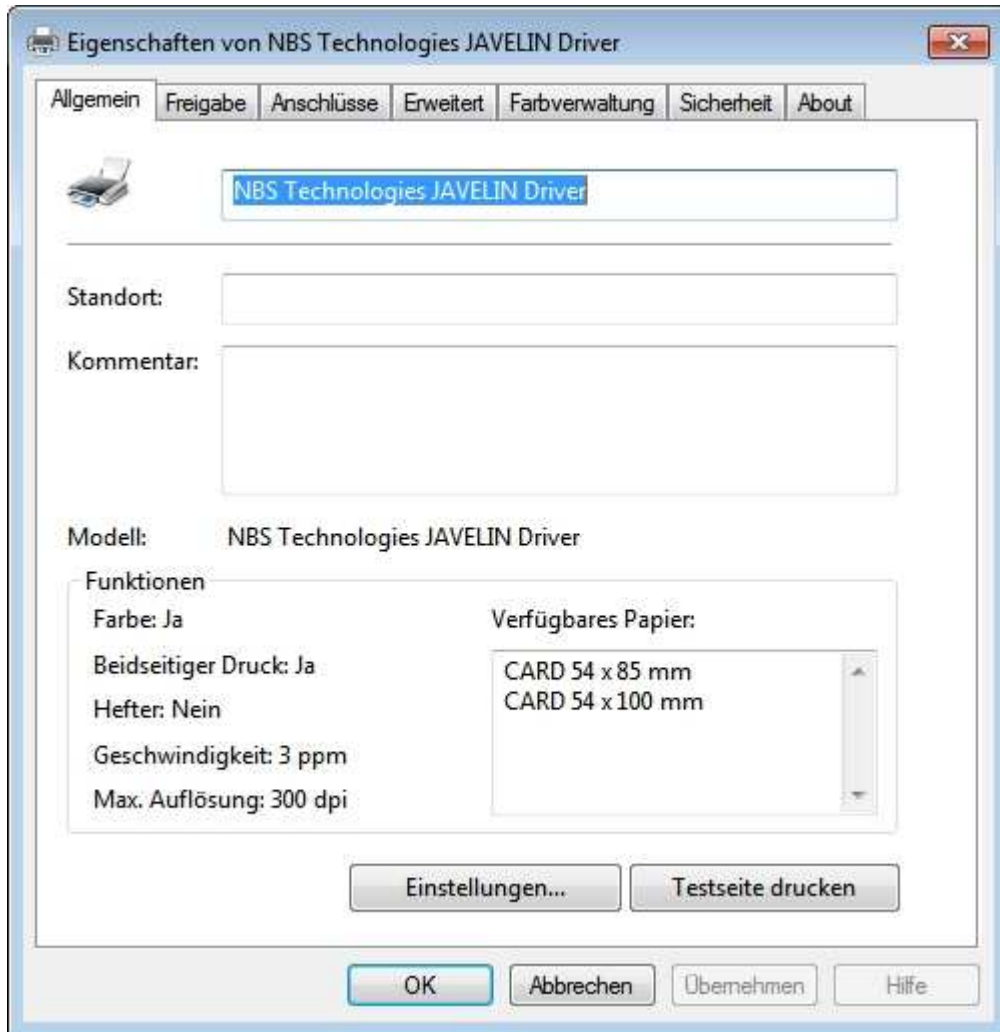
Eigenschaften von NBS Technologies JAVELIN Driver

Allgemein | Freigabe | Anschlüsse | Erweitert | Farbverwaltung | Sicherheit | About

NBS Technologies JAVELIN Driver

Standort:

Kommentar:

Modell: NBS Technologies JAVELIN Driver

Funktionen

Farbe: Ja

Beidseitiger Druck: Ja

Hefter: Nein

Geschwindigkeit: 3 ppm

Max. Auflösung: 300 dpi

Verfügbares Papier:

CARD 54 x 85 mm
CARD 54 x 100 mm

Einstellungen...

Testseite drucken

OK

Abbrechen

Übernehmen

Hilfe